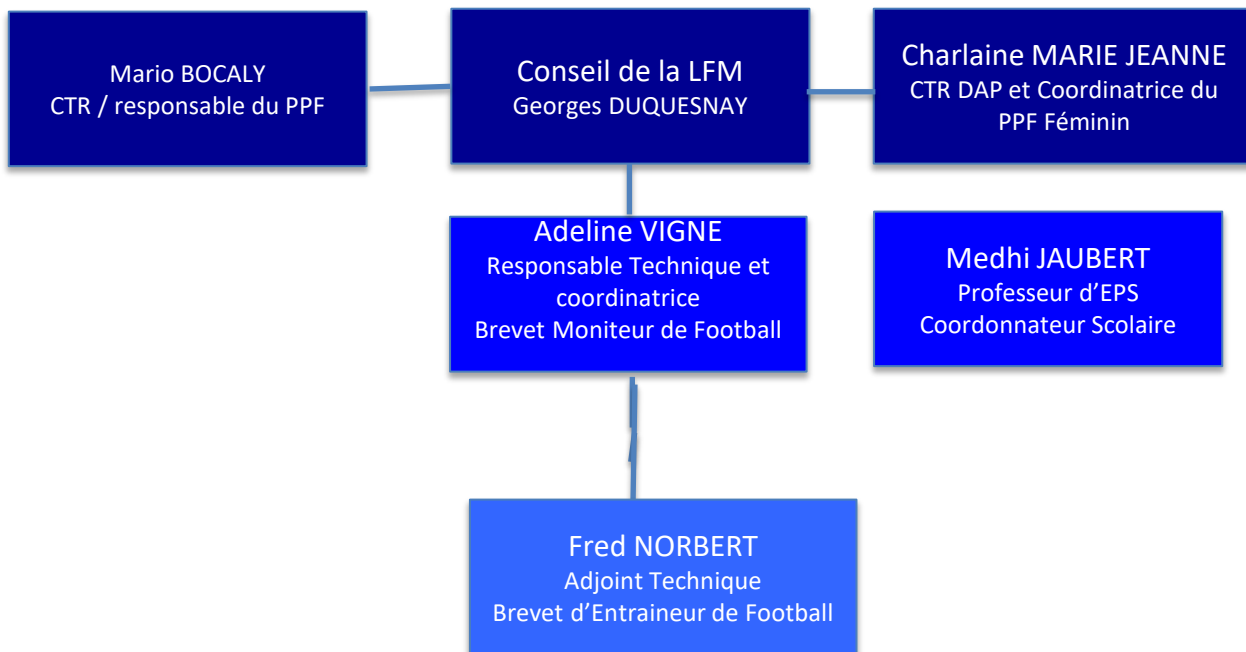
Mario BOCALY
CTR / responsable du PPF

Conseil de la LFM
Georges DUQUESNAY

Charlaine MARIE JEANNE
CTR DAP et Coordinatrice du PPF Féminin

Adeline VIGNE
Responsable Technique et coordinatrice
Brevet Moniteur de Football

Medhi JAUBERT
Professeur d'EPS
Coordonnateur Scolaire

Fred NORBERT
Adjoint Technique
Brevet d'Entraineur de Football